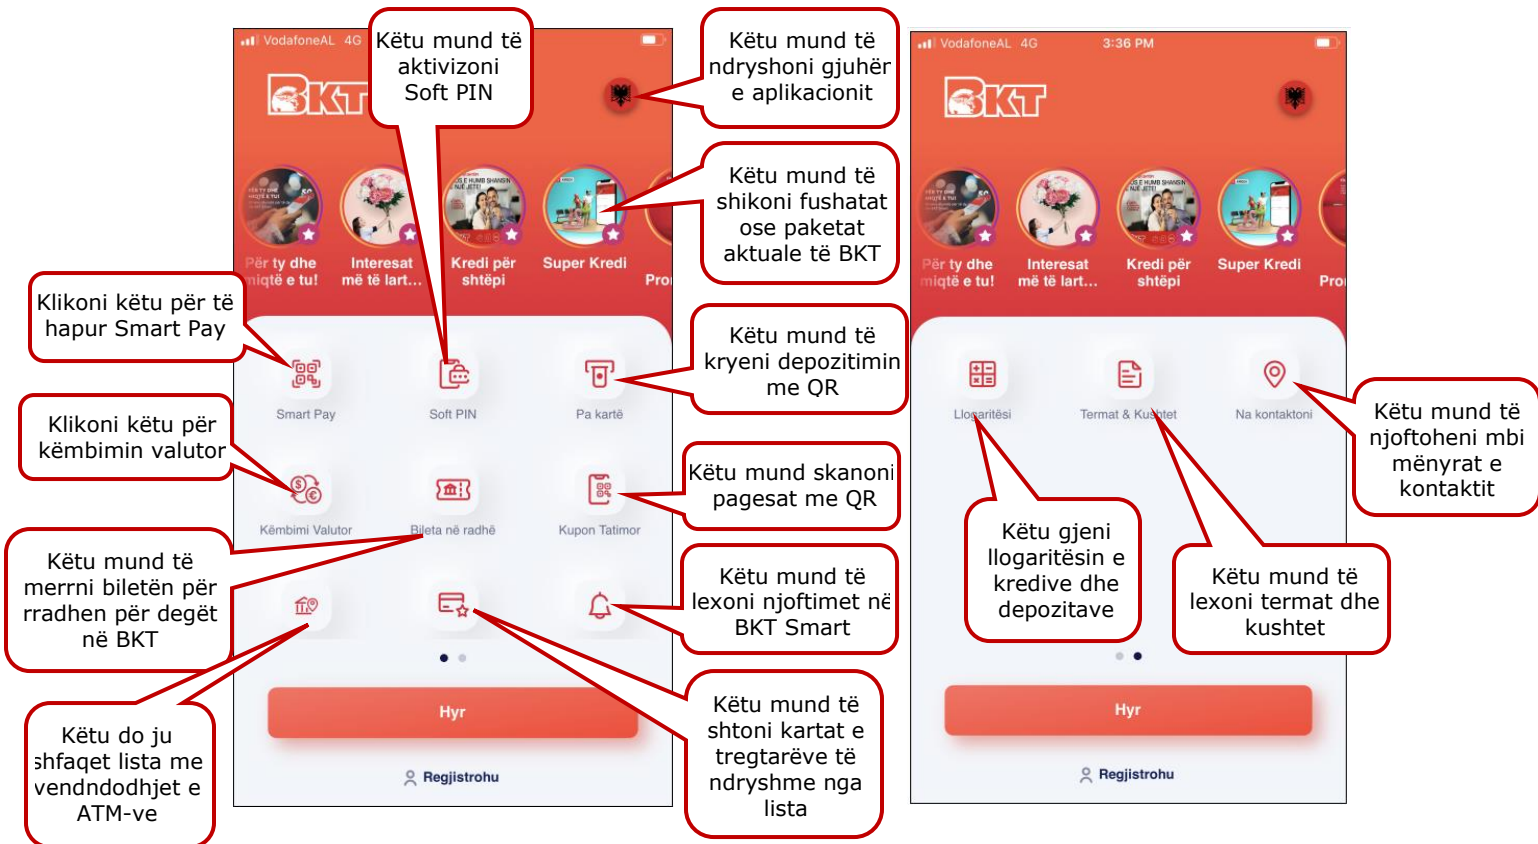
VodafoneAL 4G

BKT

Këtu mund të aktivizoni Soft PIN

Këtu mund të ndryshoni gjuhën e aplikacionit

Për ty dhe miqtë e tu!

Interesat më të lart...

Kredi për shtëpi

Super Kredi

Pro

Këtu mund të shikoni fushatat ose paketat aktuale të BKT

Klikoni këtu për të hapur Smart Pay

Këtu mund të kryeni depozitimin me QR

Smart Pay

Soft PIN

Pa kartë

Klikoni këtu për këmbimin valutor

Këtu mund skanoni pagesat me QR

Këmbimi Valutor

Bileta në radhë

Kupon Tatimor

Këtu mund të merrni biletën për rradhen për degët në BKT

Këtu mund të lexoni njoftimet në BKT Smart

Hyr

Këtu do ju shfaqet lista me vendndodhjet e ATM-ve

Këtu mund të shtoni kartat e tregtarëve të ndryshme nga lista

Regjistrohu

VodafoneAL 4G 3:36 PM

BKT

Për ty dhe miqtë e tu!

Interesat më të lart...

Kredi për shtëpi

Super Kredi

Pro

Llogaritësi

Termat & Kushtet

Na kontaktoni

Këtu mund të njoftoheni mbi mënyrat e kontaktit

Këtu gjeni llogaritësin e kredive dhe depozitave

Këtu mund të lexoni termat dhe kushtet

Hyr

Regjistrohu